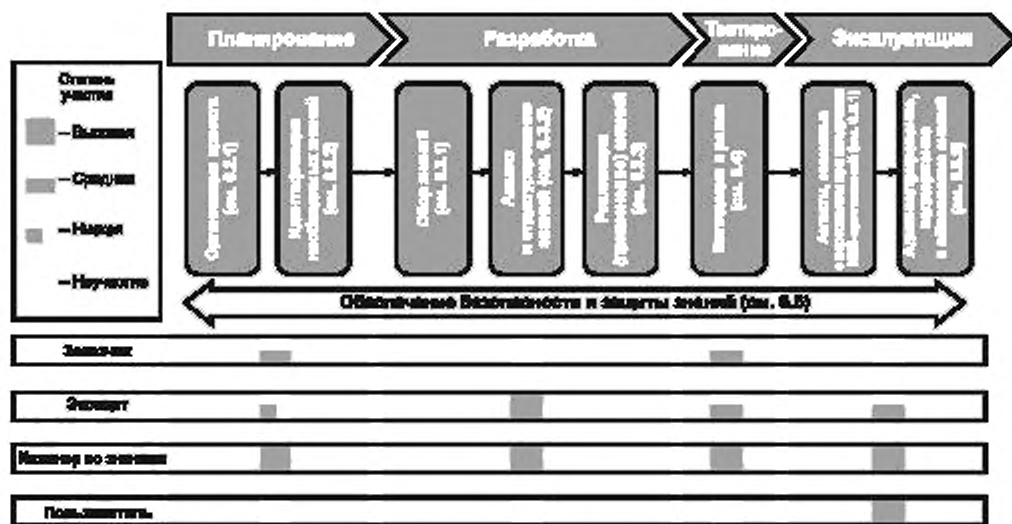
Планирование

Разработка

Тестирование

Эксплуатация

Степень участия

– Высокая

– Средняя

– Низкая

– Неучастие

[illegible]

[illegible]

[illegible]

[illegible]

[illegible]

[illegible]

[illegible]

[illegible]

Обеспечение безопасности и защиты знаний (см. 6.5)

Заказчик

Эксперт

Инженер по знаниям

Пользователь